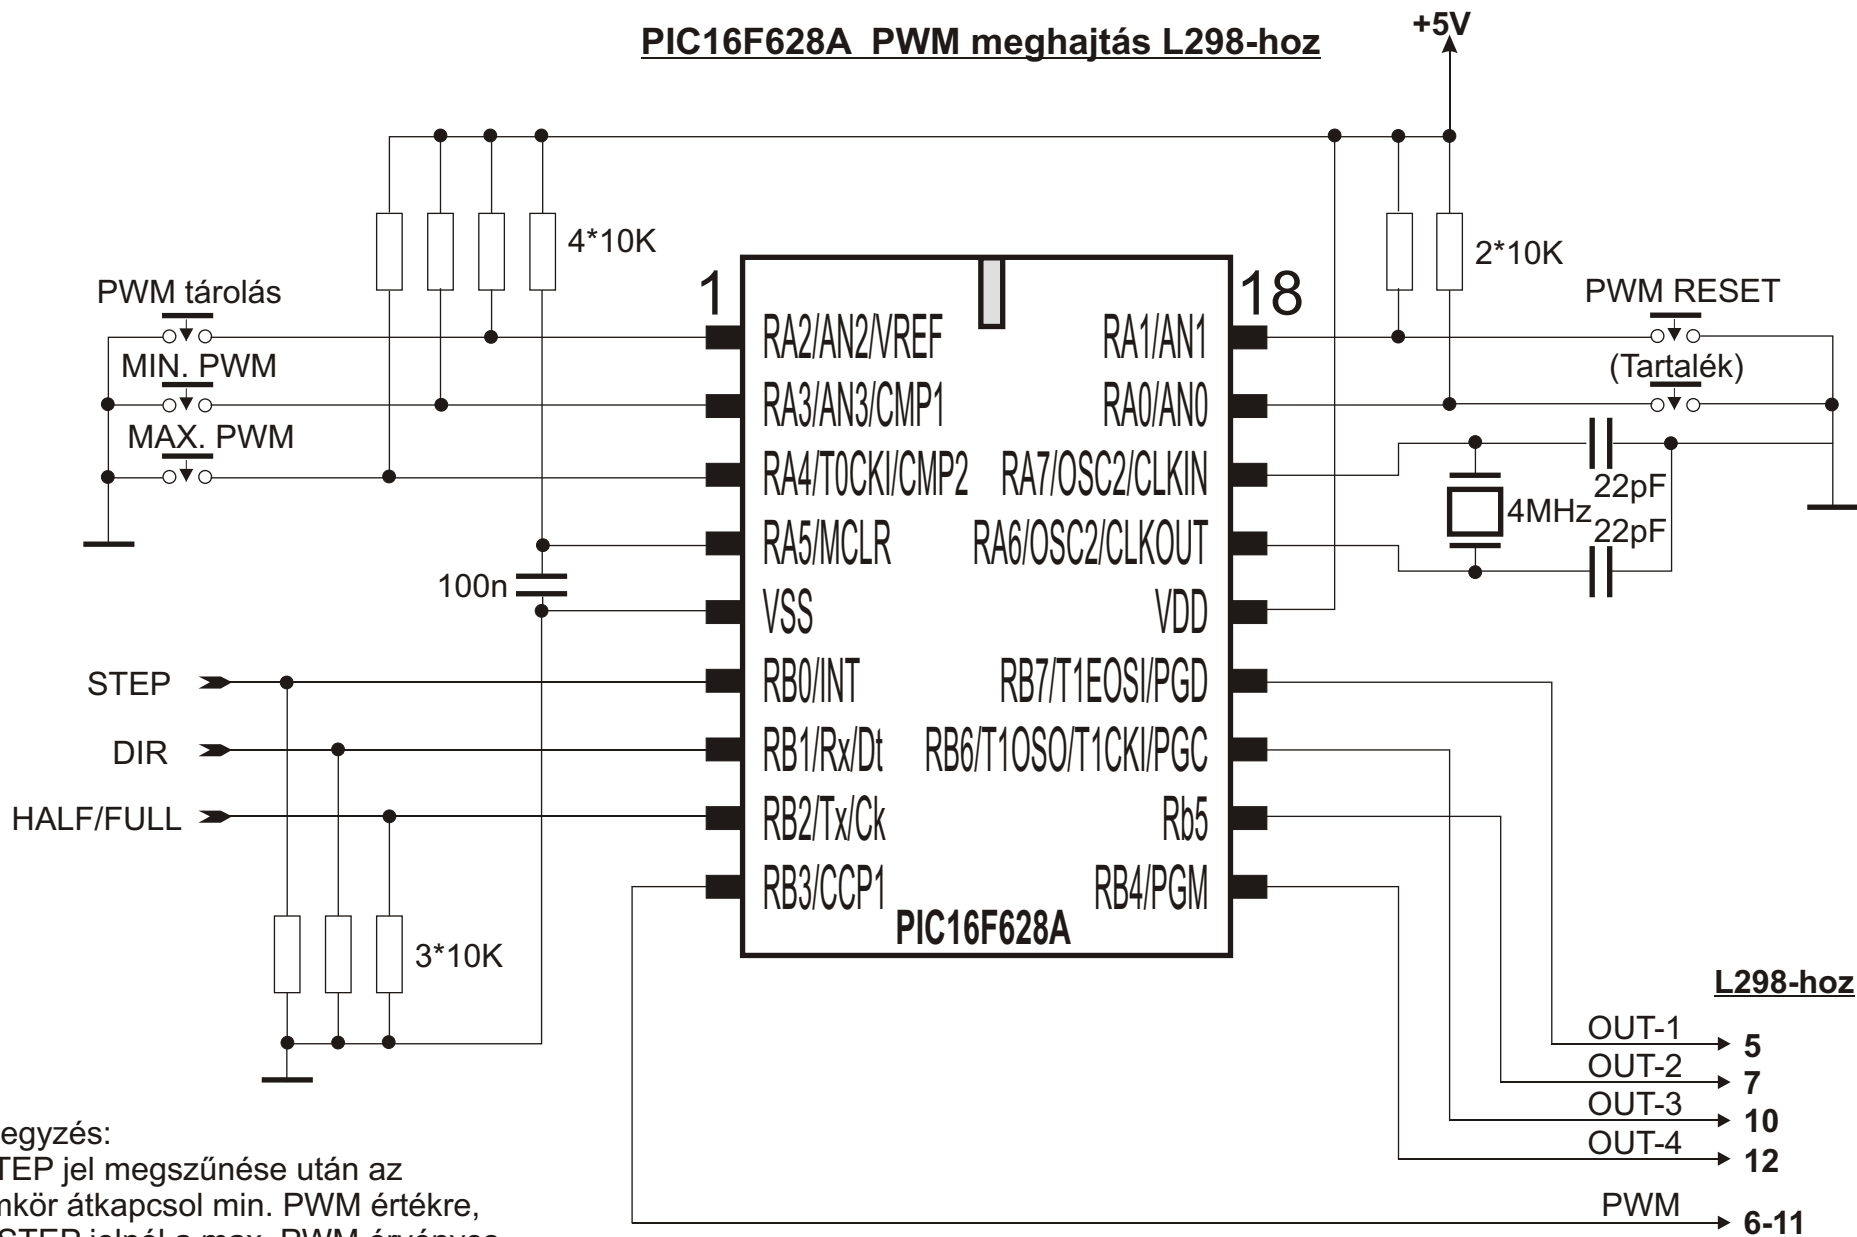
PIC16F628A PWM meghajtás L298-hoz

+5V

4*10K

2*10K

PWM tárolás

MIN. PWM

MAX. PWM

PWM RESET

(Tartalék)

1

18

RA2/AN2/VREF
RA3/AN3/CMP1
RA4/T0CKI/CMP2
RA5/MCLR
VSS
RB0/INT
RB1/Rx/Dt
RB2/Tx/Ck
RB3/CCP1

RA1/AN1
RA0/AN0
RA7/OSC2/CLKIN
RA6/OSC2/CLKOUT
VDD
RB7/T1EOSI/PGD
RB6/T1OSO/T1CKI/PGC
Rb5
RB4/PGM

PIC16F628A

22pF
4MHz
22pF

100n

STEP
DIR
HALF/FULL

3*10K

L298-hoz

OUT-1 5
OUT-2 7
OUT-3 10
OUT-4 12
PWM 6-11

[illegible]egyzés:
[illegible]TEP jel megszűnése után az
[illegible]nkör átkapcsol min. PWM értékre,
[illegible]